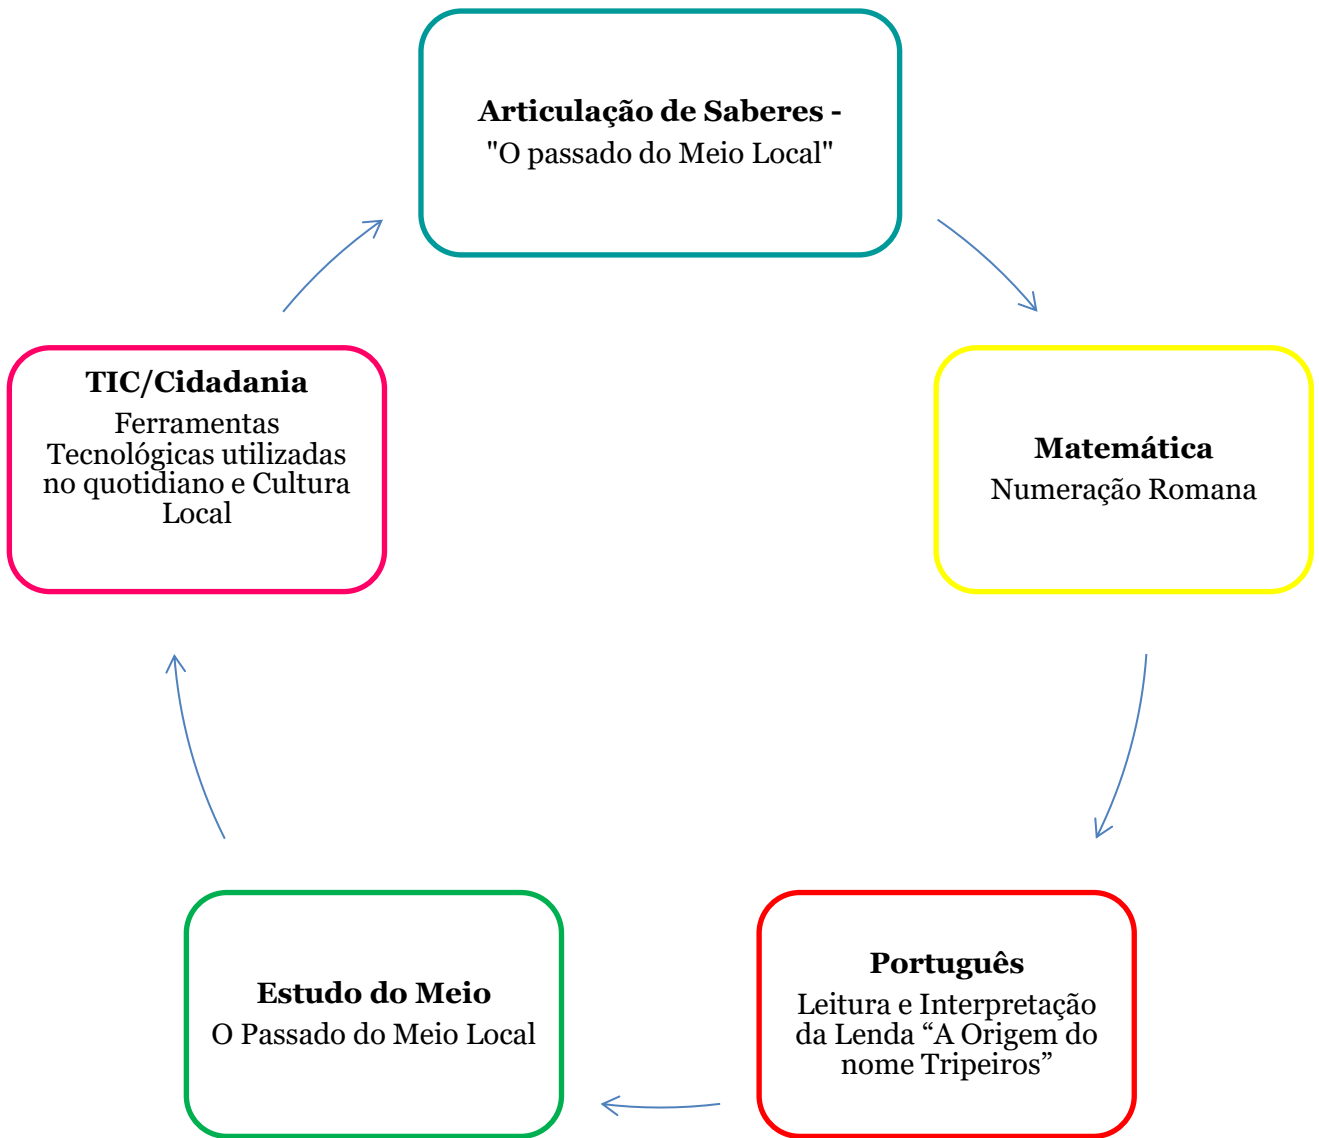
**Articulação de Saberes -**
"O passado do Meio Local"

**Matemática**
Numeração Romana

**Português**
Leitura e Interpretação da Lenda “A Origem do nome Tripeiros”

**Estudo do Meio**
O Passado do Meio Local

**TIC/Cidadania**
Ferramentas Tecnológicas utilizadas no quotidiano e Cultura Local